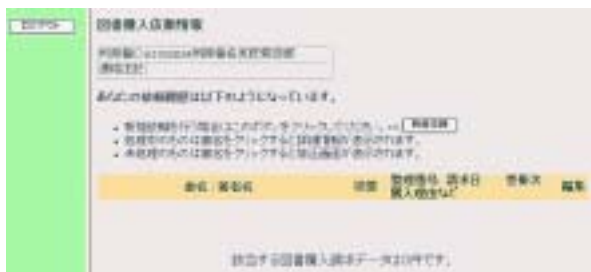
ログアウト

図書購入依頼情報

利用者:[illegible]
適用区分:

あなたの依頼履歴は以下のようになっています。

• 新規依頼を行う場合はここのボタンをクリックしてください。→ 新規依頼
• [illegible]
• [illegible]

| 書名 / 著者名 | 状態 | 登録番号 / 購入依頼日 | 請求日 | 登録日 | 編集 |
|---|---|---|---|---|---|

該当する図書購入依頼データは0件です。